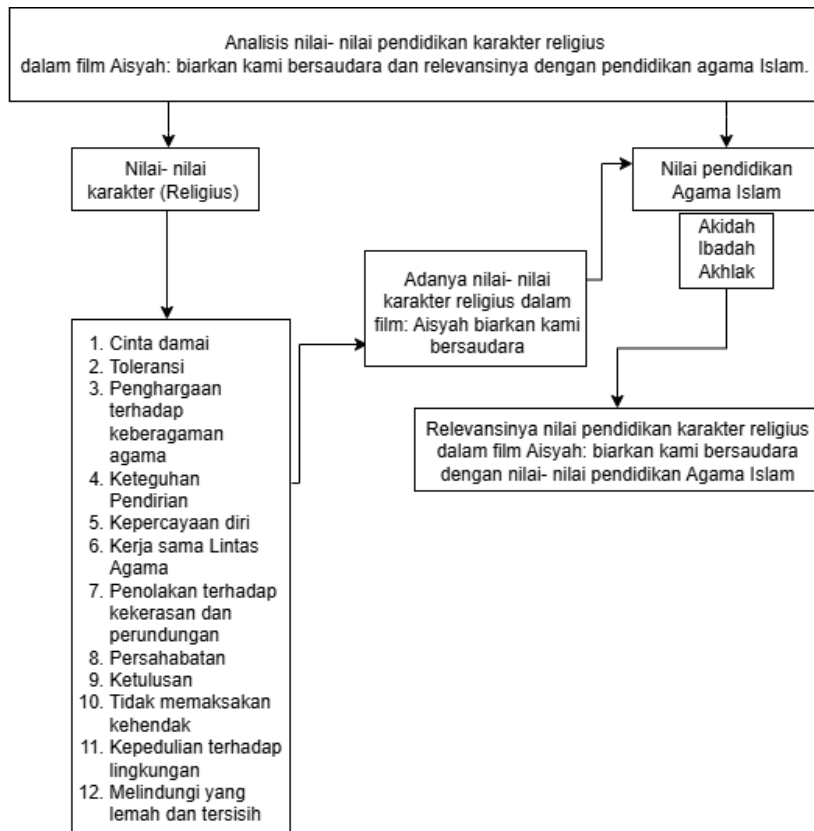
Analisis nilai- nilai pendidikan karakter religius dalam film Aisyah: biarkan kami bersaudara dan relevansinya dengan pendidikan agama Islam.

Nilai- nilai karakter (Religius)

Nilai pendidikan Agama Islam

Akidah
Ibadah
Akhlak

Adanya nilai- nilai karakter religius dalam film: Aisyah biarkan kami bersaudara

1. Cinta damai
2. Toleransi
3. Penghargaan terhadap keberagaman agama
4. Keteguhan Pendirian
5. Kepercayaan diri
6. Kerja sama Lintas Agama
7. Penolakan terhadap kekerasan dan perundungan
8. Persahabatan
9. Ketulusan
10. Tidak memaksakan kehendak
11. Kepedulian terhadap lingkungan
12. Melindungi yang lemah dan tersisih

Relevansinya nilai pendidikan karakter religius dalam film Aisyah: biarkan kami bersaudara dengan nilai- nilai pendidikan Agama Islam